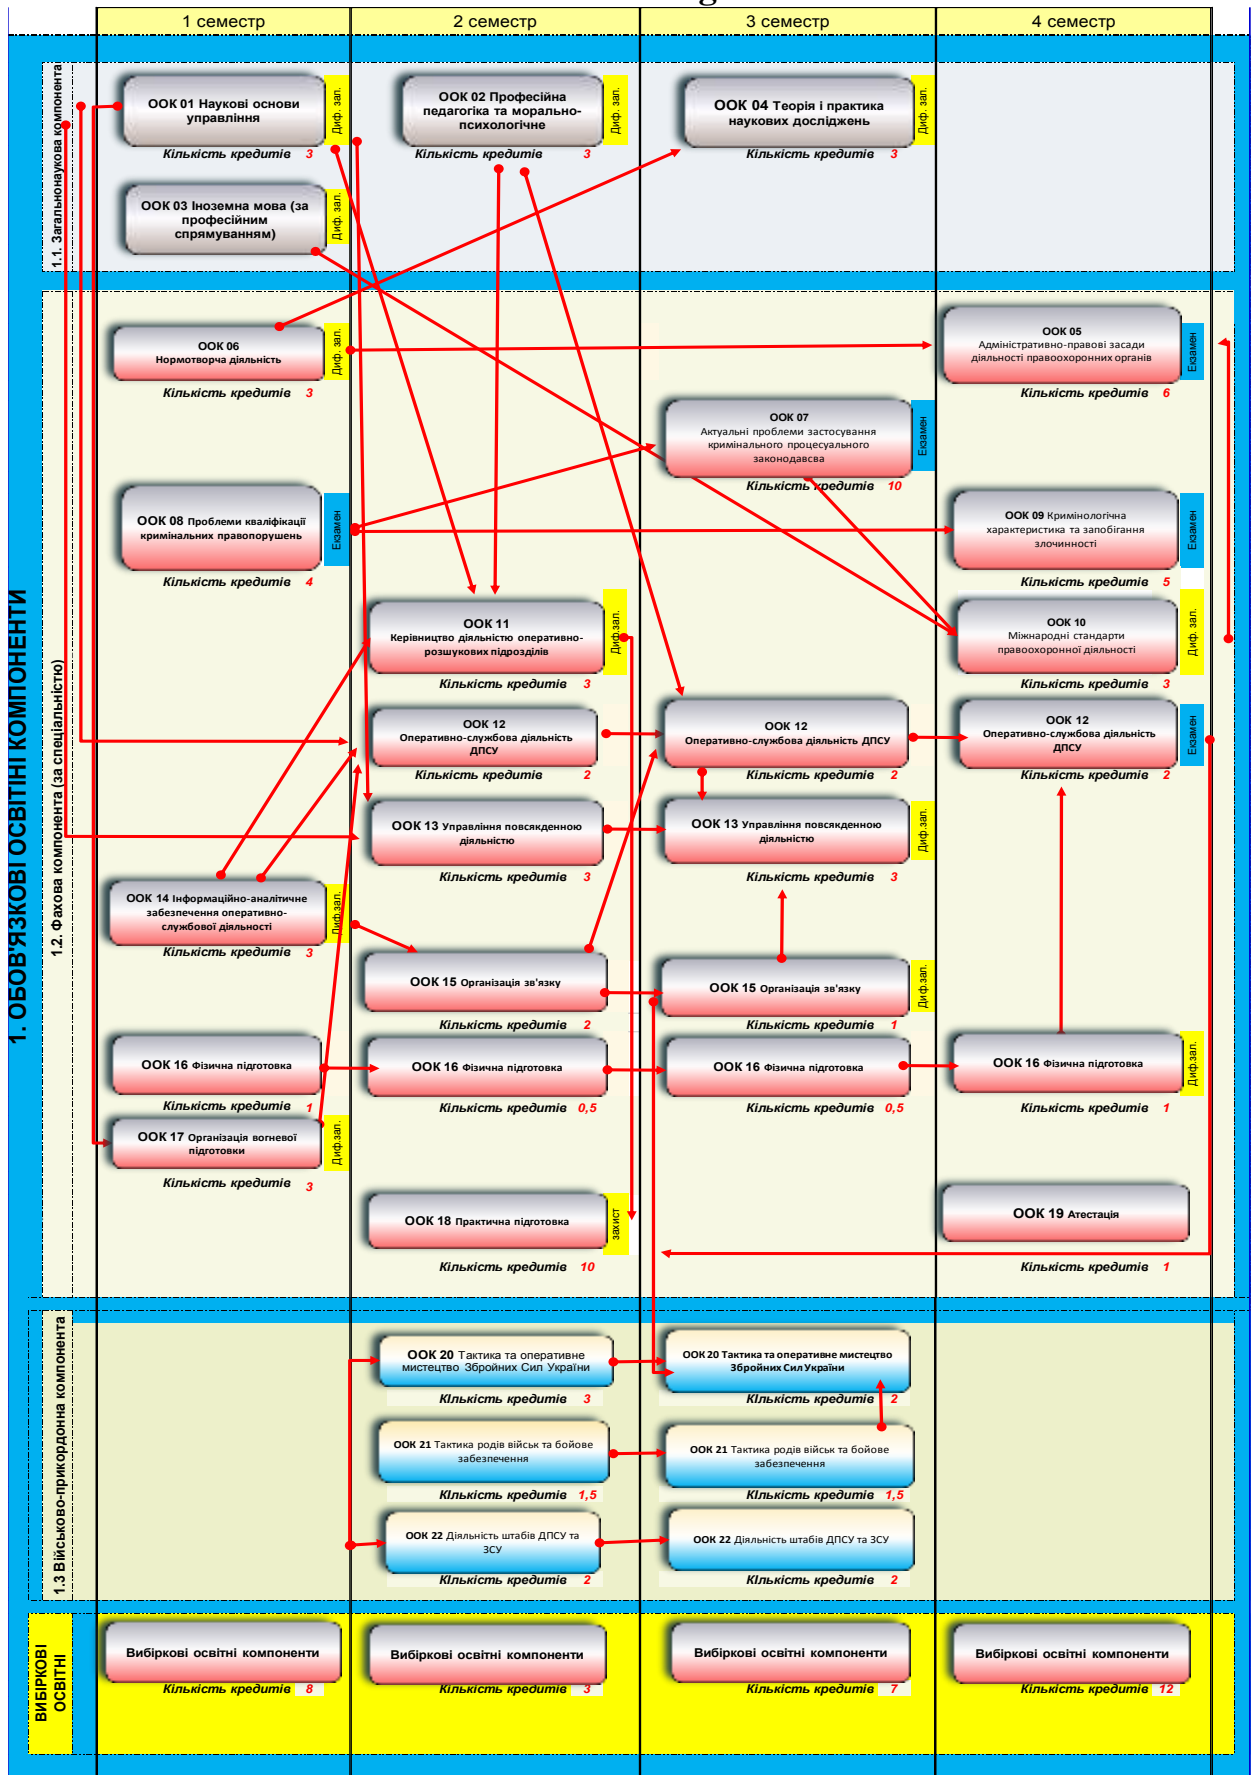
| 1 семестр | 2 семестр | 3 семестр | 4 семестр |
|---|---|---|---|

1. ОБОВ'ЯЗКОВІ ОСВІТНІ КОМПОНЕНТИ

1.1. Загальнонаукова компонента

ООК 01 Наукові основи управління
Диф. зап.
Кількість кредитів 3

ООК 02 Професійна педагогіка та морально-психологічне
Диф. зап.
Кількість кредитів 3

ООК 04 Теорія і практика наукових досліджень
Диф. зап.
Кількість кредитів 3

ООК 03 Іноземна мова (за професійним спрямуванням)
Диф. зап.

1.2. Фахова компонента (за спеціальністю)

ООК 06 Нормотворча діяльність
Диф. зап.
Кількість кредитів 3

ООК 05 Адміністративно-правові засади діяльності правоохоронних органів
Екзамен
Кількість кредитів 6

ООК 07 Актуальні проблеми застосування кримінального процесуального законодавсва
Екзамен
Кількість кредитів 10

ООК 08 Проблеми кваліфікації кримінальних правопорушень
Екзамен
Кількість кредитів 4

ООК 09 Кримінологічна характеристика та запобігання злочинності
Екзамен
Кількість кредитів 5

ООК 11 Керівництво діяльністю оперативно-розшукових підрозділів
Диф.зап.
Кількість кредитів 3

ООК 10 Міжнародні стандарти правоохоронної діяльності
Диф. зап.
Кількість кредитів 3

ООК 12 Оперативно-службова діяльність ДПСУ
Кількість кредитів 2

ООК 12 Оперативно-службова діяльність ДПСУ
Кількість кредитів 2

ООК 12 Оперативно-службова діяльність ДПСУ
Екзамен
Кількість кредитів 2

ООК 13 Управління повсякденною діяльністю
Кількість кредитів 3

ООК 13 Управління повсякденною діяльністю
Диф. зап.
Кількість кредитів 3

ООК 14 Інформаційно-аналітичне забезпечення оперативно-службової діяльності
Диф.зап.
Кількість кредитів 3

ООК 15 Організація зв'язку
Кількість кредитів 2

ООК 15 Організація зв'язку
Диф.зап.
Кількість кредитів 1

ООК 16 Фізична підготовка
Кількість кредитів 1

ООК 16 Фізична підготовка
Кількість кредитів 0,5

ООК 16 Фізична підготовка
Кількість кредитів 0,5

ООК 16 Фізична підготовка
Диф.зап.
Кількість кредитів 1

ООК 17 Організація вогневої підготовки
Диф.зап.
Кількість кредитів 3

ООК 18 Практична підготовка
захист
Кількість кредитів 10

ООК 19 Атестація
Кількість кредитів 1

1.3 Військово-прикордонна компонента

ООК 20 Тактика та оперативне мистецтво Збройних Сил України
Кількість кредитів 3

ООК 20 Тактика та оперативне мистецтво Збройних Сил України
Кількість кредитів 2

ООК 21 Тактика родів військ та бойове забезпечення
Кількість кредитів 1,5

ООК 21 Тактика родів військ та бойове забезпечення
Кількість кредитів 1,5

ООК 22 Діяльність штабів ДПСУ та ЗСУ
Кількість кредитів 2

ООК 22 Діяльність штабів ДПСУ та ЗСУ
Кількість кредитів 2

ВИБІРКОВІ ОСВІТНІ

Вибіркові освітні компоненти
Кількість кредитів 8

Вибіркові освітні компоненти
Кількість кредитів 3

Вибіркові освітні компоненти
Кількість кредитів 7

Вибіркові освітні компоненти
Кількість кредитів 12